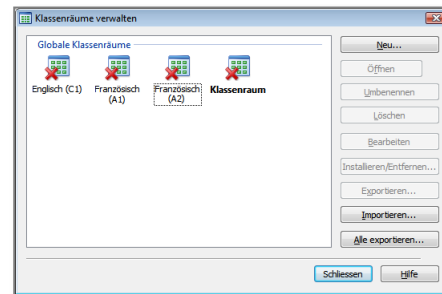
Klassenräume verwalten

Globale Klassenräume

Englisch (C1)

Französisch (A1)

Französisch (A2)

Klassenraum

Neu...

Öffnen

Umbenennen

Löschen

Bearbeiten

Installieren/Entfernen...

Exportieren...

Importieren...

Alle exportieren...

Schliessen

Hilfe